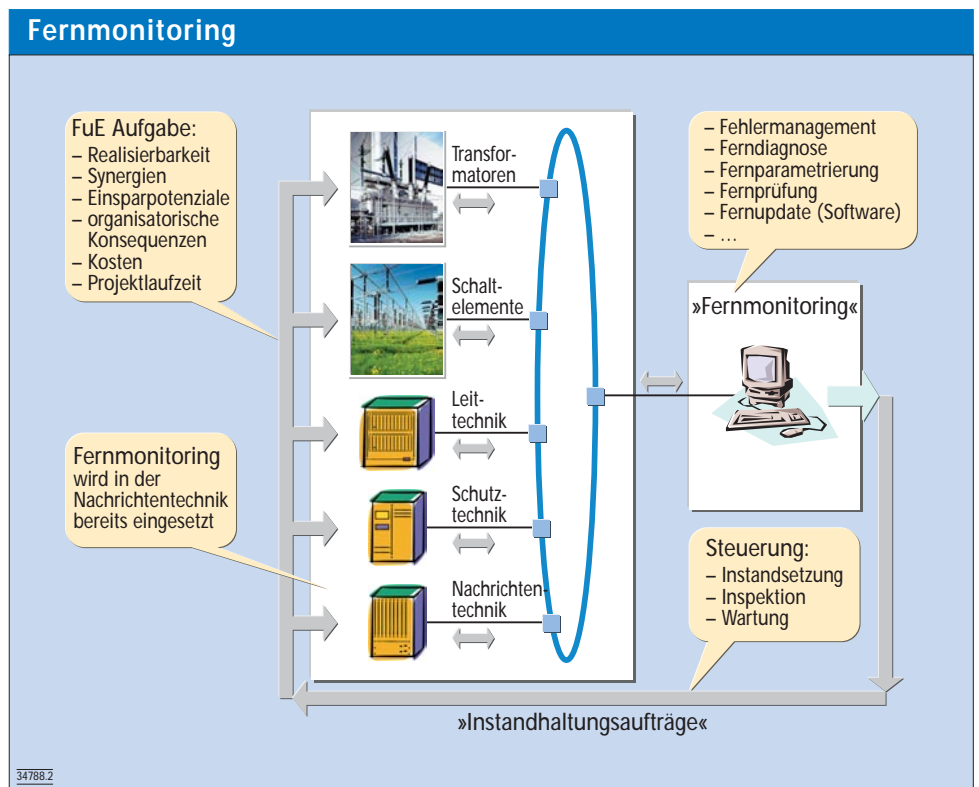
Fernmonitoring

FuE Aufgabe:
– Realisierbarkeit
– Synergien
– Einsparpotenziale
– organisatorische Konsequenzen
– Kosten
– Projektlaufzeit

Fernmonitoring wird in der Nachrichtentechnik bereits eingesetzt

Transformatoren

Schaltelemente

Leittechnik

Schutztechnik

Nachrichtentechnik

– Fehlermanagement
– Ferndiagnose
– Fernparametrierung
– Fernprüfung
– Fernupdate (Software)
– …

»Fernmonitoring«

Steuerung:
– Instandsetzung
– Inspektion
– Wartung

»Instandhaltungsaufträge«

34788.2